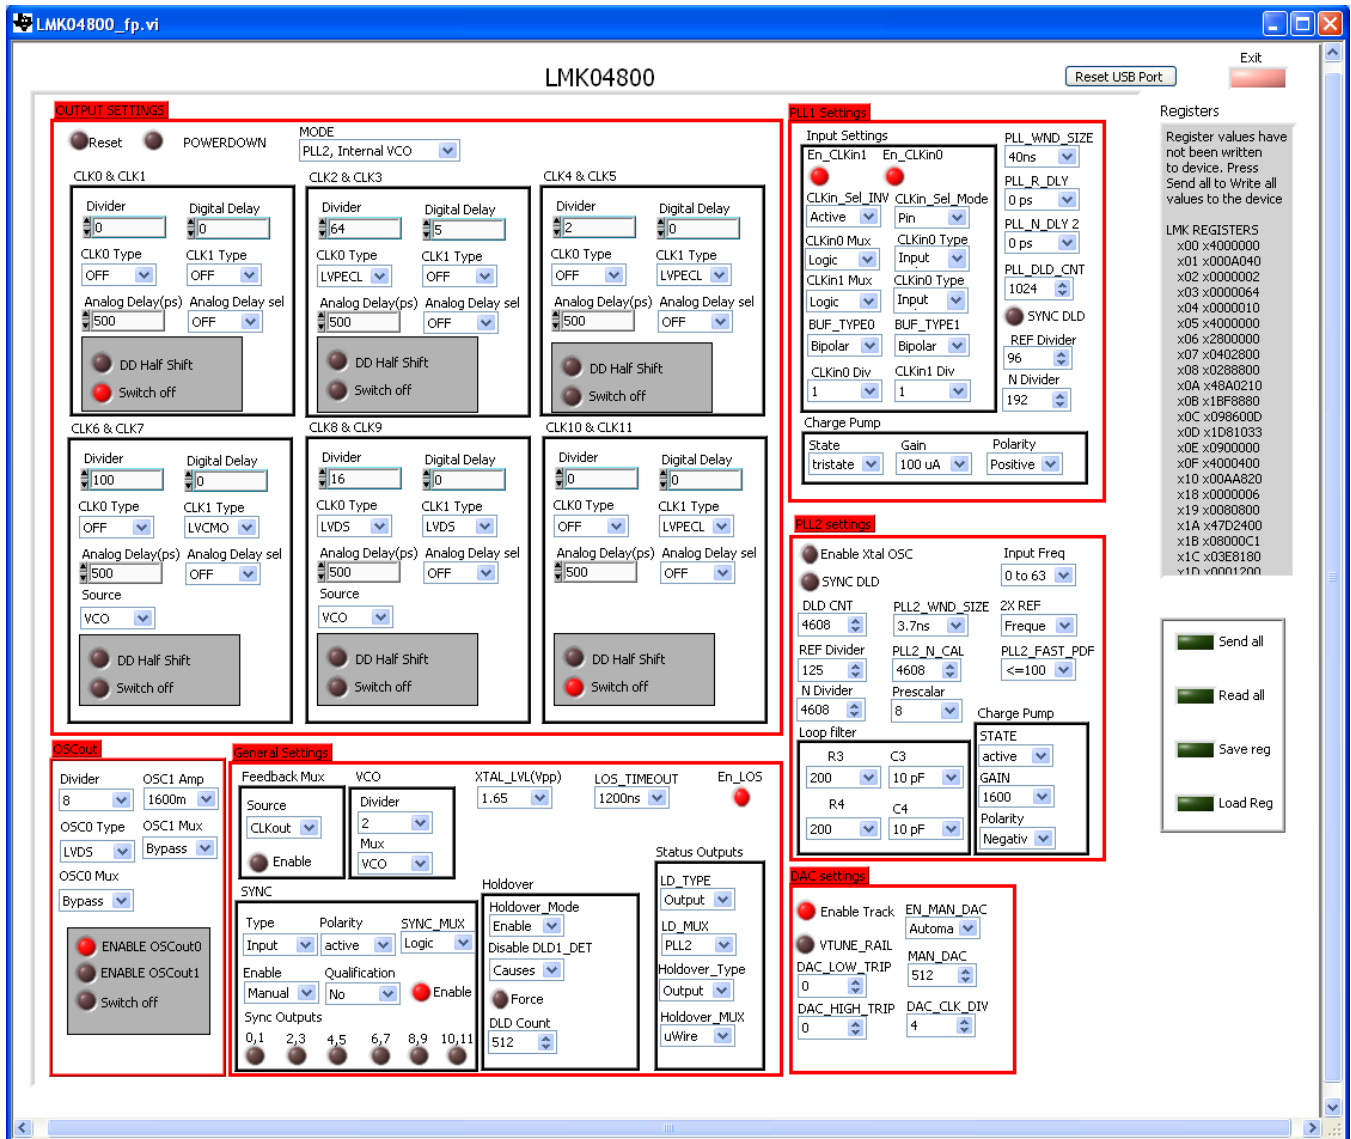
LMK04800_fp.vi

LMK04800

Reset USB Port

Exit

OUTPUT SETTINGS

Reset POWERDOWN

MODE
PLL2, Internal VCO

CLK0 & CLK1
Divider 0
Digital Delay 0
CLK0 Type OFF
CLK1 Type OFF
Analog Delay(ps) 500
Analog Delay sel OFF
DD Half Shift
Switch off

CLK2 & CLK3
Divider 64
Digital Delay 5
CLK0 Type LVPECL
CLK1 Type OFF
Analog Delay(ps) 500
Analog Delay sel OFF
DD Half Shift
Switch off

CLK4 & CLK5
Divider 2
Digital Delay 0
CLK0 Type OFF
CLK1 Type LVPECL
Analog Delay(ps) 500
Analog Delay sel OFF
DD Half Shift
Switch off

CLK6 & CLK7
Divider 100
Digital Delay 0
CLK0 Type OFF
CLK1 Type LVCMO
Analog Delay(ps) 500
Analog Delay sel OFF
Source VCO
DD Half Shift
Switch off

CLK8 & CLK9
Divider 16
Digital Delay 0
CLK0 Type LVDS
CLK1 Type LVDS
Analog Delay(ps) 500
Analog Delay sel OFF
Source VCO
DD Half Shift
Switch off

CLK10 & CLK11
Divider 0
Digital Delay 0
CLK0 Type OFF
CLK1 Type LVPECL
Analog Delay(ps) 500
Analog Delay sel OFF
DD Half Shift
Switch off

OSCout
Divider 8
OSC1 Amp 1600m
OSC0 Type LVDS
OSC1 Mux Bypass
OSC0 Mux Bypass
ENABLE OSCout0
ENABLE OSCout1
Switch off

General Settings
Feedback Mux
Source CLKout
Enable
VCO
Divider 2
Mux VCO
XTAL_LVL(Vpp) 1.65
LOS_TIMEOUT 1200ns
En_LOS
SYNC
Type Input
Polarity active
SYNC_MUX Logic
Enable Manual
Qualification No
Enable
Sync Outputs
0,1 2,3 4,5 6,7 8,9 10,11
Holdover
Holdover_Mode Enable
Disable DLD1_DET Causes
Force
DLD Count 512
Status Outputs
LD_TYPE Output
LD_MUX PLL2
Holdover_Type Output
Holdover_MUX uWire

PLL1 Settings
Input Settings
En_CLKin1 En_CLKin0
CLKin_Sel_INV Active
CLKin_Sel_Mode Pin
CLKin0 Mux Logic
CLKin0 Type Input
CLKin1 Mux Logic
CLKin0 Type Input
BUF_TYPE0 Bipolar
BUF_TYPE1 Bipolar
CLKin0 Div 1
CLKin1 Div 1
PLL_WND_SIZE 40ns
PLL_R_DLY 0 ps
PLL_N_DLY 2 0 ps
PLL_DLD_CNT 1024
SYNC DLD
REF Divider 96
N Divider 192
Charge Pump
State tristate
Gain 100 uA
Polarity Positive

PLL2 settings
Enable Xtal OSC
SYNC DLD
Input Freq 0 to 63
DLD CNT 4608
PLL2_WND_SIZE 3.7ns
2X REF Freque
REF Divider 125
PLL2_N_CAL 4608
PLL2_FAST_PDF <=100
N Divider 4608
Prescalar 8
Loop filter
R3 200
C3 10 pF
R4 200
C4 10 pF
Charge Pump
STATE active
GAIN 1600
Polarity Negativ

DAC settings
Enable Track
EN_MAN_DAC Automa
VTUNE_RAIL
DAC_LOW_TRIP 0
MAN_DAC 512
DAC_HIGH_TRIP 0
DAC_CLK_DIV 4

Registers
Register values have not been written to device. Press Send all to Write all values to the device

LMK REGISTERS
x00 x4000000
x01 x000A040
x02 x0000002
x03 x0000064
x04 x0000010
x05 x4000000
x06 x2800000
x07 x0402800
x08 x0288800
x0A x48A0210
x0B x1BF8880
x0C x098600D
x0D x1D81033
x0E x0900000
x0F x4000400
x10 x00AA820
x18 x0000006
x19 x0080800
x1A x47D2400
x1B x08000C1
x1C x03E8180
x1D x0001200

Send all
Read all
Save reg
Load Reg